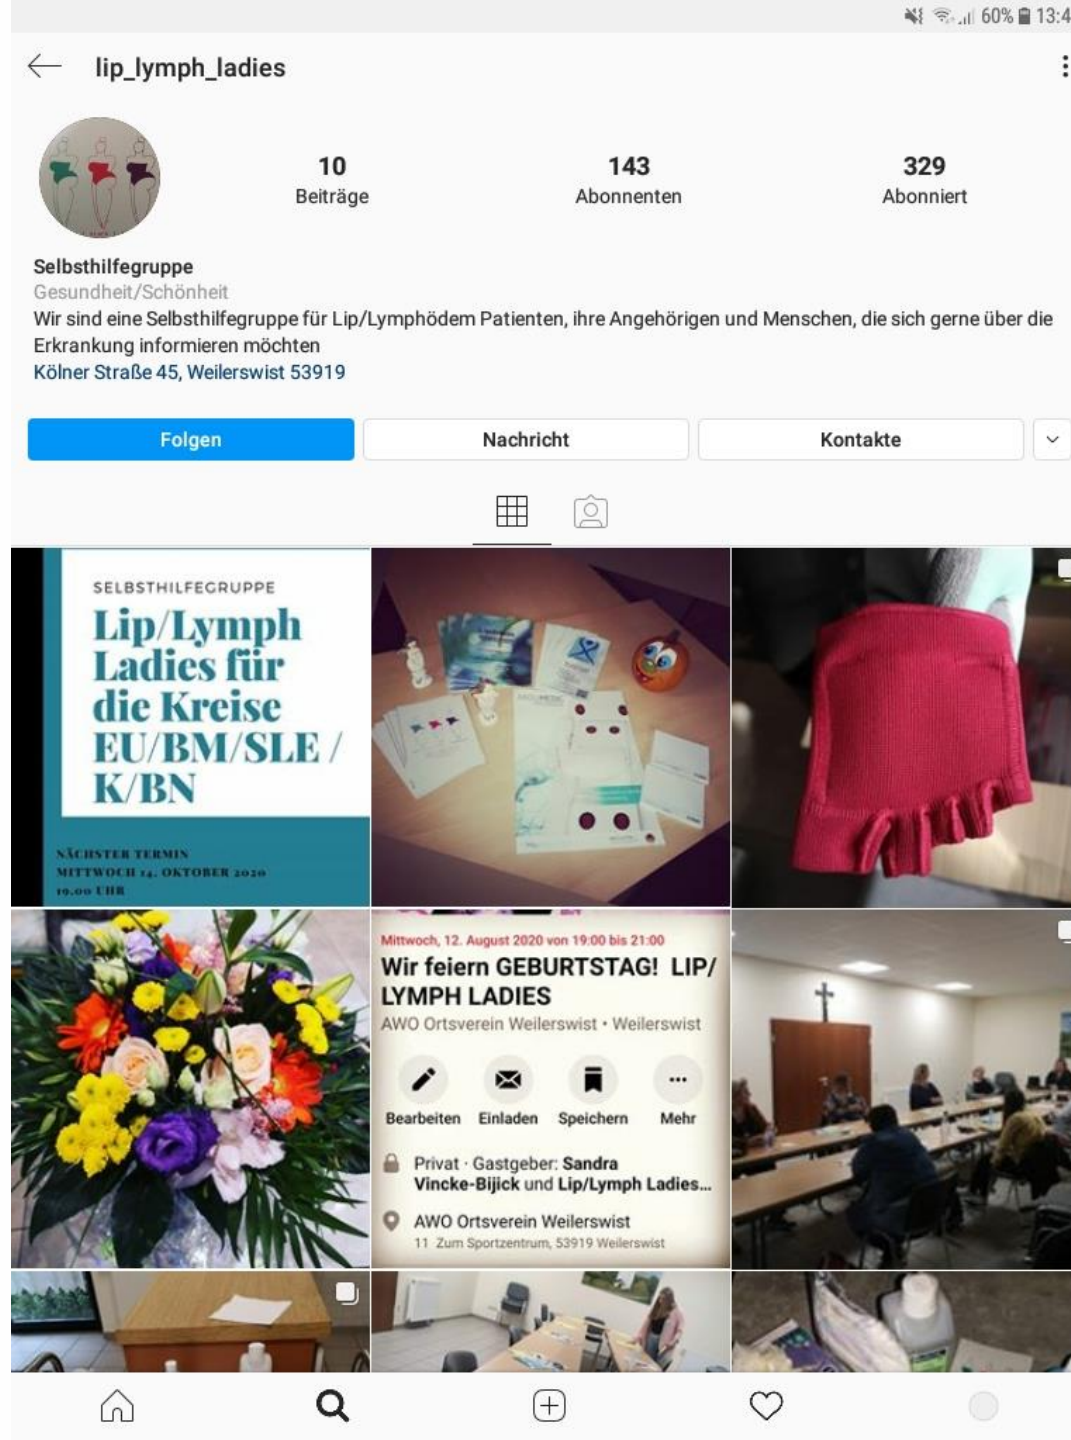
60% 13:4

lip_lymph_ladies

10
Beiträge

143
Abonnenten

329
Abonniert

Selbsthilfegruppe
Gesundheit/Schönheit
Wir sind eine Selbsthilfegruppe für Lip/Lymphödem Patienten, ihre Angehörigen und Menschen, die sich gerne über die Erkrankung informieren möchten
Kölner Straße 45, Weilerswist 53919

Folgen
Nachricht
Kontakte

SELBSTHILFEGRUPPE
Lip/Lymph Ladies für die Kreise EU/BM/SLE / K/BN

NÄCHSTER TERMIN
MITTWOCH 14. OKTOBER 2020
19.00 UHR

Mittwoch, 12. August 2020 von 19:00 bis 21:00
Wir feiern GEBURTSTAG! LIP/ LYMPH LADIES
AWO Ortsverein Weilerswist • Weilerswist

Bearbeiten
Einladen
Speichern
Mehr

Privat · Gastgeber: Sandra Vincke-Bijick und Lip/Lymph Ladies...

AWO Ortsverein Weilerswist
11 Zum Sportzentrum, 53919 Weilerswist